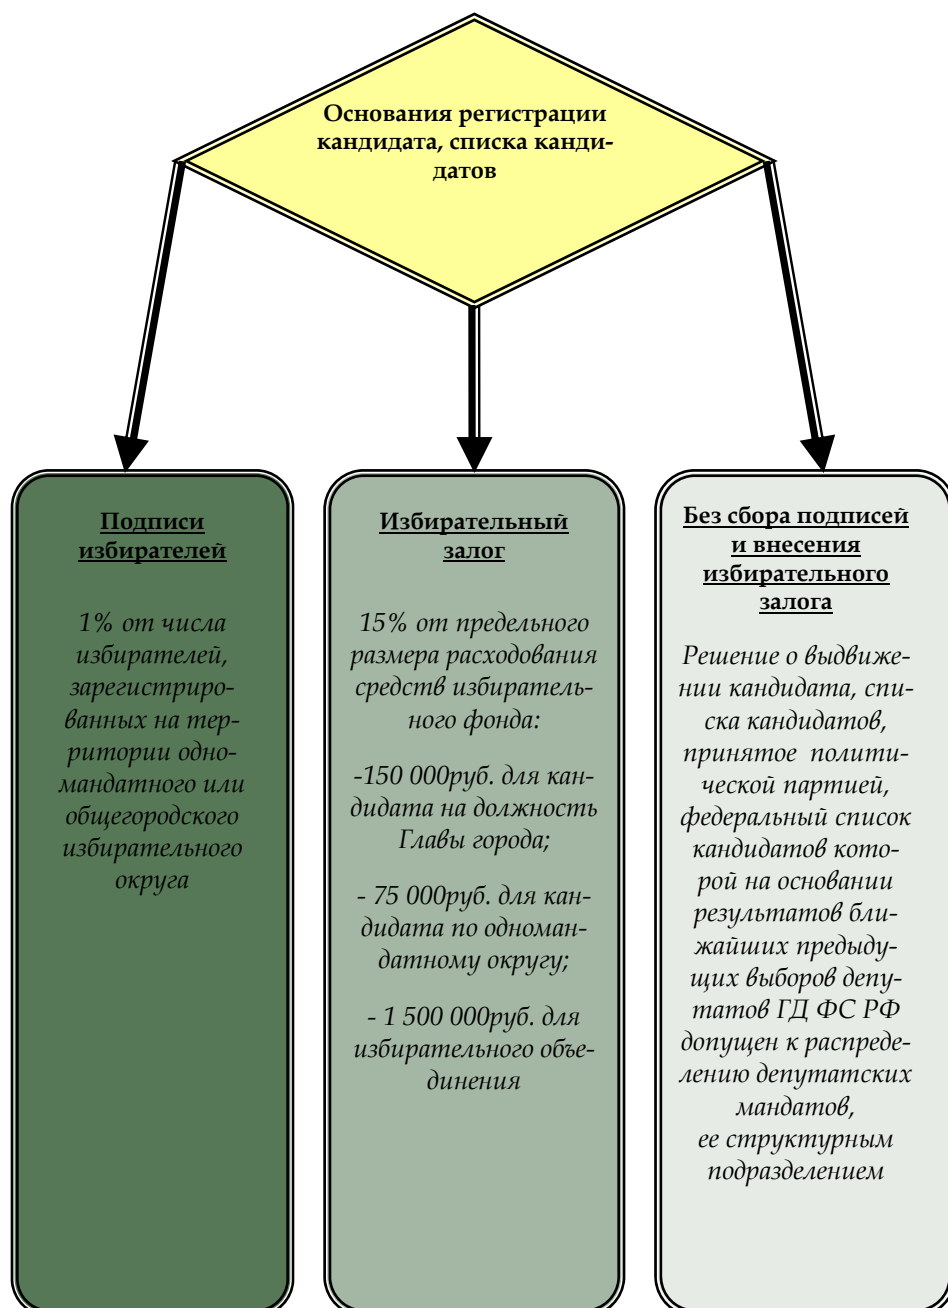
Основания регистрации кандидата, списка кандидатов

Подписи избирателей

1% от числа избирателей, зарегистрированных на территории одномандатного или общегородского избирательного округа

Избирательный залог

15% от предельного размера расходования средств избирательного фонда:

-150 000руб. для кандидата на должность Главы города;

- 75 000руб. для кандидата по одномандатному округу;

- 1 500 000руб. для избирательного объединения

Без сбора подписей и внесения избирательного залога

Решение о выдвижении кандидата, списка кандидатов, принятое политической партией, федеральный список кандидатов которой на основании результатов ближайших предыдущих выборов депутатов ГД ФС РФ допущен к распределению депутатских мандатов, ее структурным подразделением